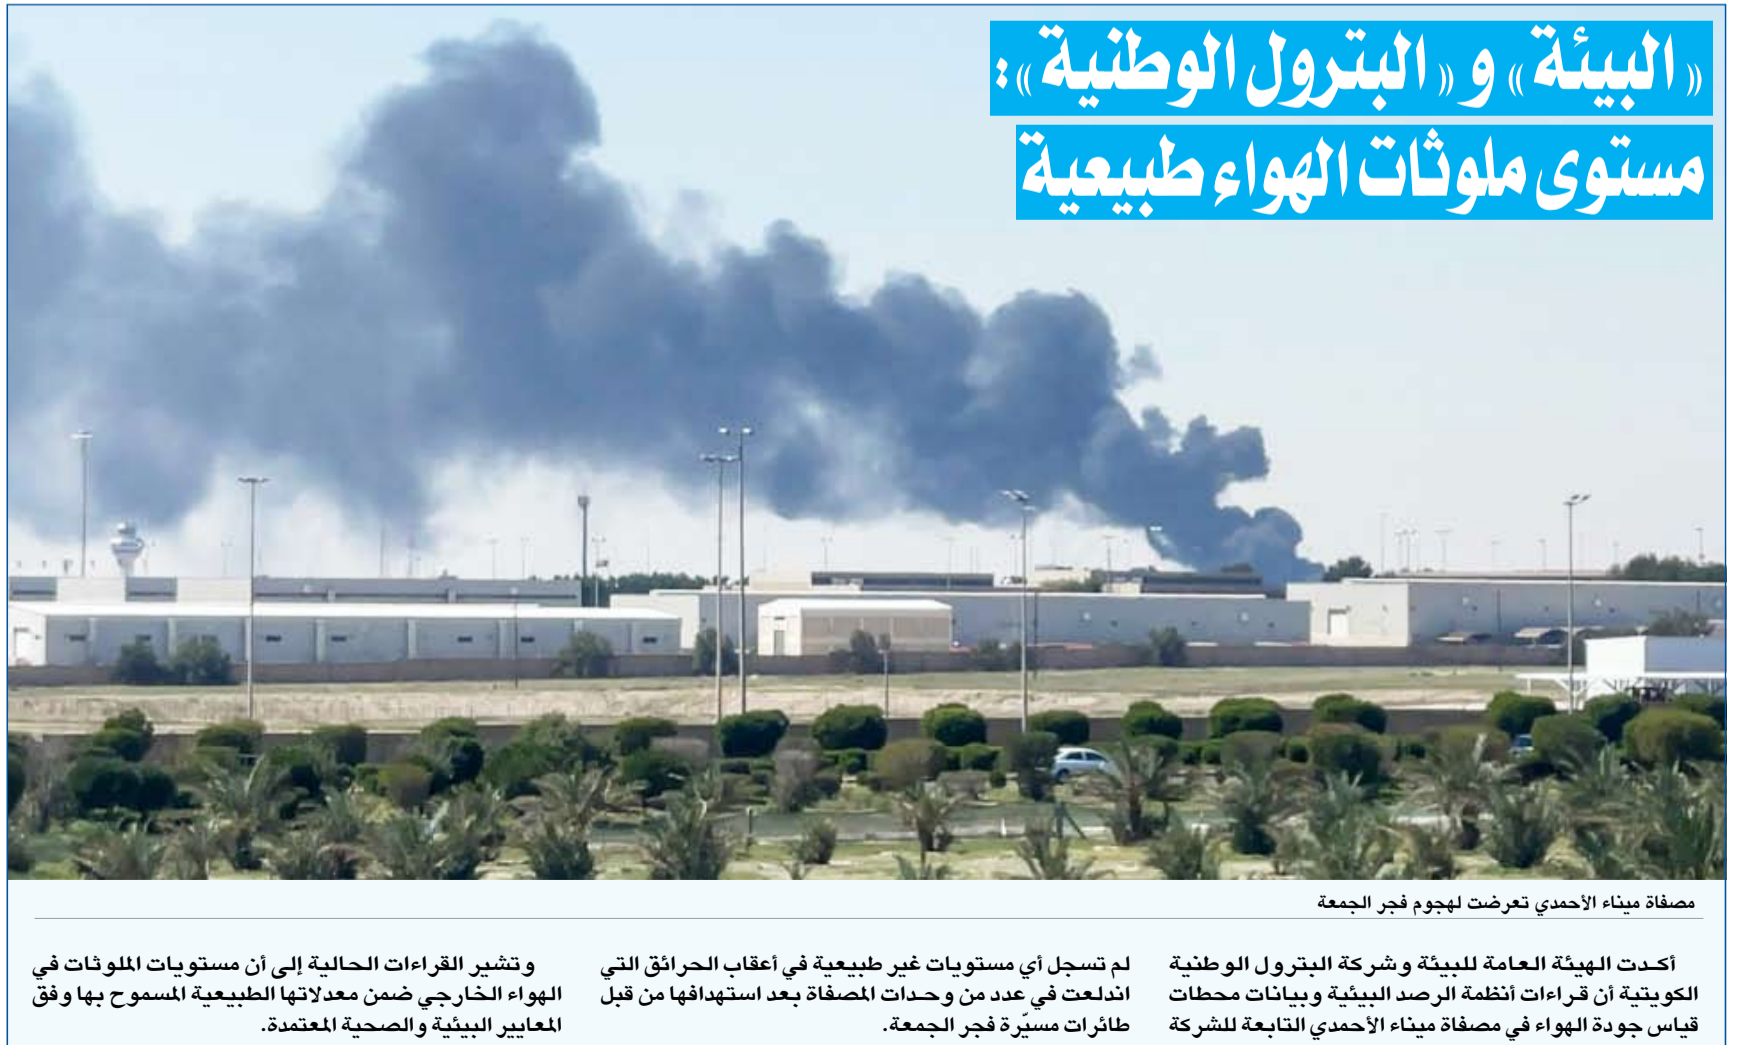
«البيئة» و«البترول الوطنية»:
مستوى ملوثات الهواء طبيعية

مصفاة ميناء الأحمدي تعرضت لهجوم فجر الجمعة

أكدت الهيئة العامة للبيئة وشركة البترول الوطنية الكويتية أن قراءات أنظمة الرصد البيئية وبيانات محطات قياس جودة الهواء في مصفاة ميناء الأحمدي التابعة للشركة

لم تسجل أي مستويات غير طبيعية في أعقاب الحرائق التي اندلعت في عدد من وحدات المصفاة بعد استهدافها من قبل طائرات مسيّرة فجر الجمعة.

وتشير القراءات الحالية إلى أن مستويات الملوثات في الهواء الخارجي ضمن معدلاتها الطبيعية المسموح بها وفق المعايير البيئية والصحية المعتمدة.